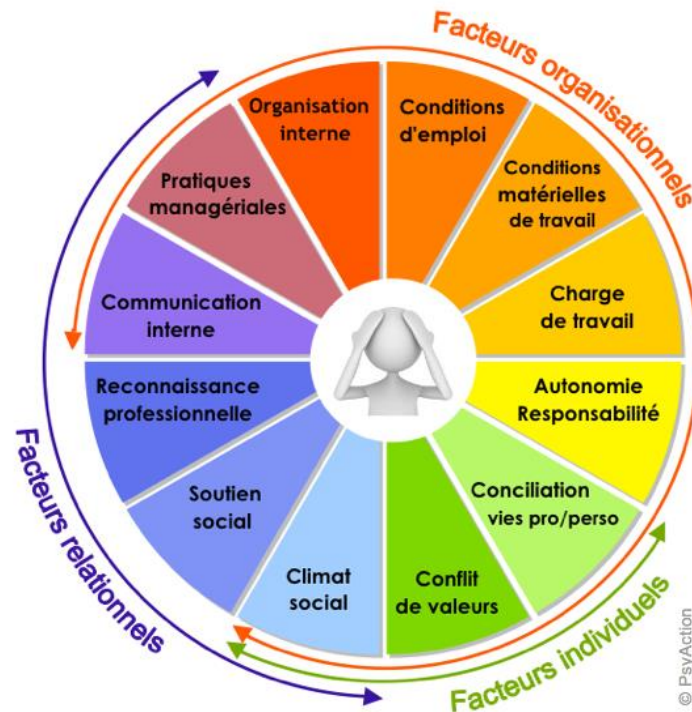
Facteurs organisationnels

Organisation interne

Conditions d'emploi

Conditions matérielles de travail

Charge de travail

Autonomie Responsabilité

Conciliation vies pro/perso

Conflit de valeurs

Climat social

Soutien social

Reconnaissance professionnelle

Communication interne

Pratiques managériales

Facteurs relationnels

Facteurs individuels

© PsyAction